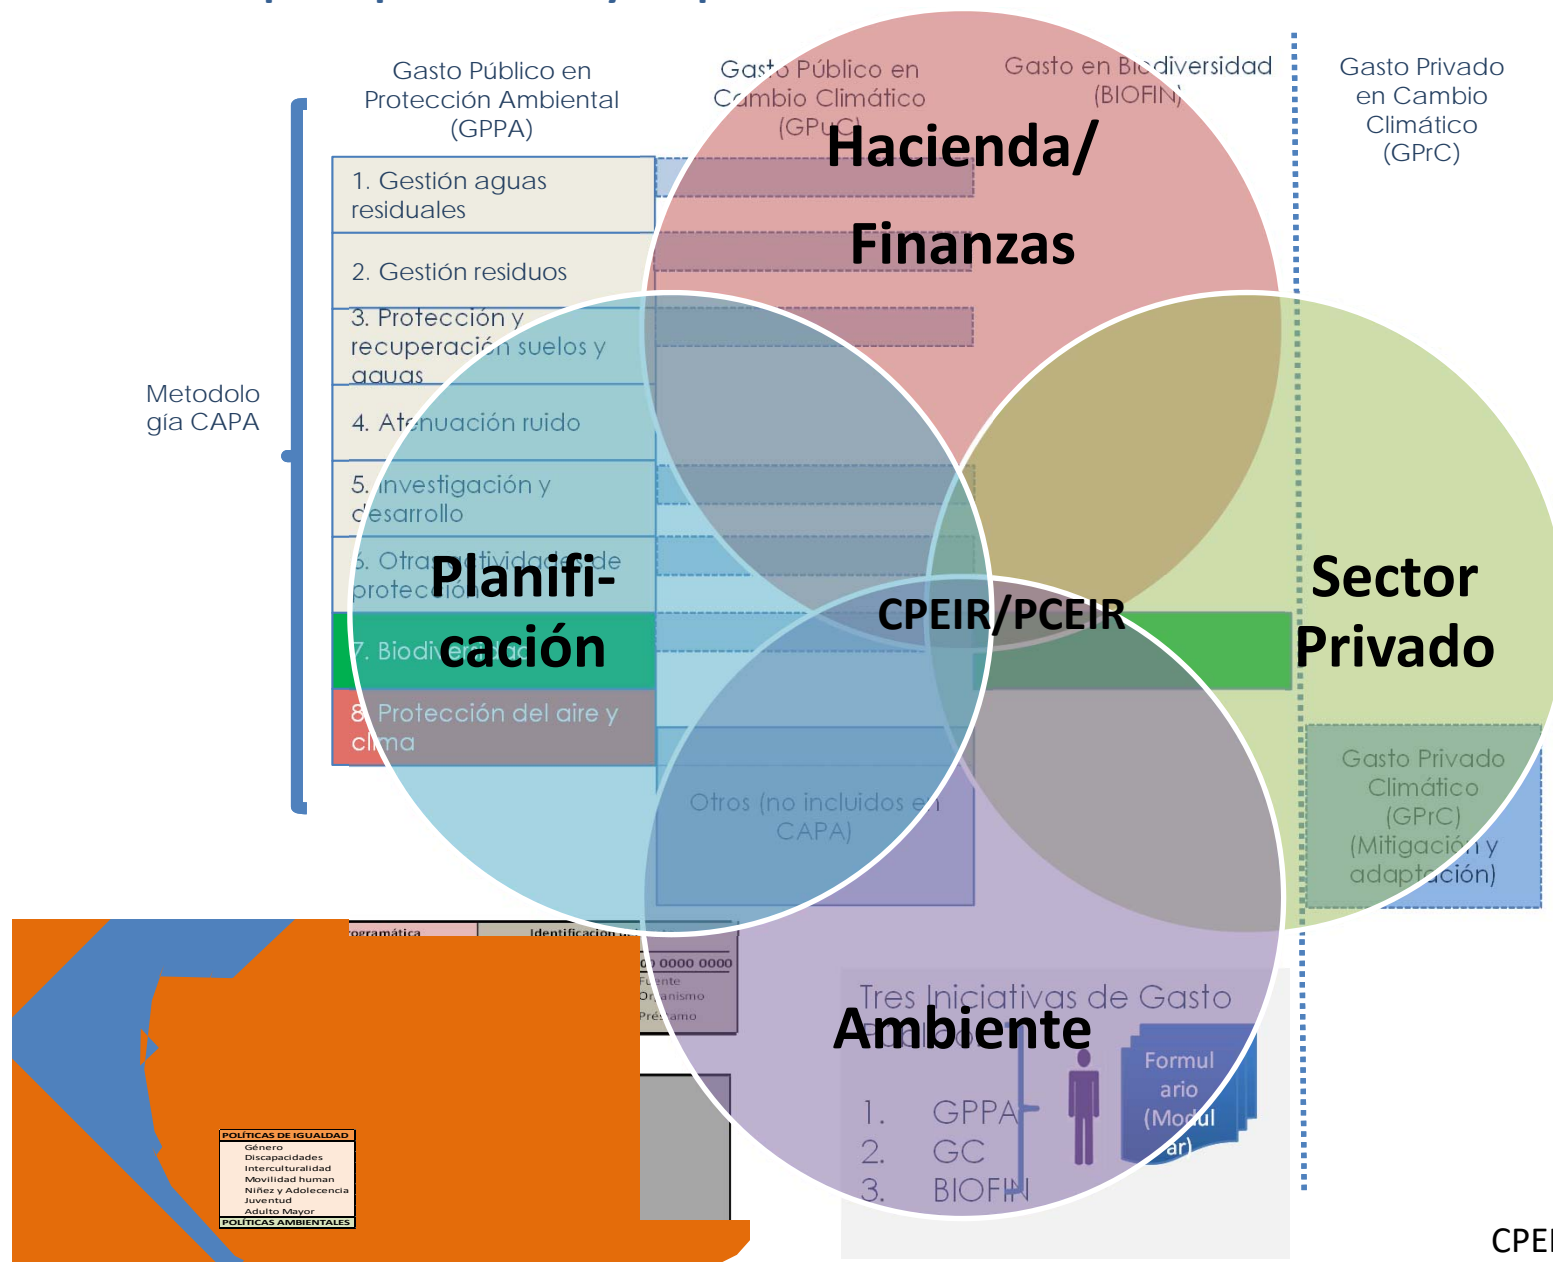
Gasto Público en Protección Ambiental (GPPA)

Gasto Público en Cambio Climático (GPuC)

Gasto en Biodiversidad (BIOFIN)

Gasto Privado en Cambio Climático (GPrC)

Hacienda/ Finanzas

Metodología CAPA

1. Gestión aguas residuales

2. Gestión residuos

3. Protección y recuperación suelos y aguas

4. Atenuación ruido

5. investigación y desarrollo

6. Otras actividades de protección

7. Biodiversidad

8. Protección del aire y clima

Planificación

CPEIR/PCEIR

Sector Privado

Otros (no incluidos en CAPA)

Gasto Privado Climático (GPrC) (Mitigación y adaptación)

ogramática

Identificación

0 0000 0000

Fuente

Organismo

Préstamo

Tres Iniciativas de Gasto

Ambiente

1. GPPA
2. GC
3. BIOFIN

Formulario (Modular)

POLÍTICAS DE IGUALDAD
Género
Discapacidades
Interculturalidad
Movilidad human
Niñez y Adolecencia
Juventud
Adulto Mayor
POLÍTICAS AMBIENTALES

CPEI